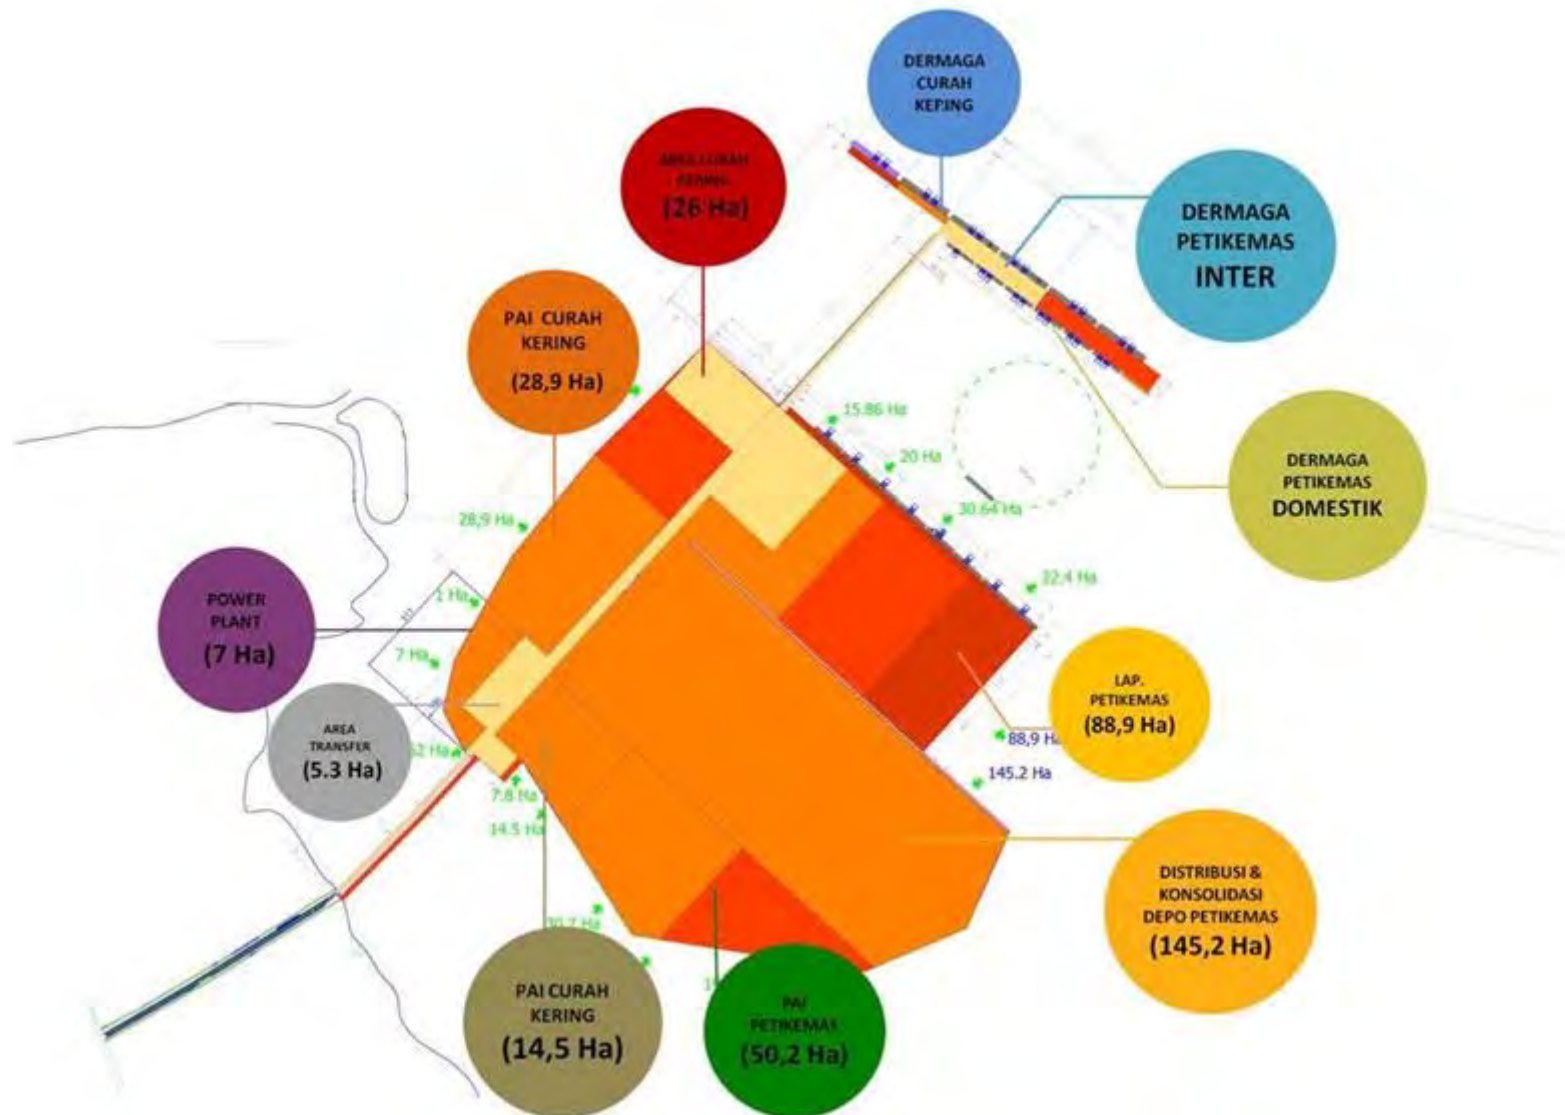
DERMAGA CURAH KERING

AREA CURAH KERING
(26 Ha)

DERMAGA PETIKEMAS INTER

PAI CURAH KERING
(28,9 Ha)

15.86 Ha

20 Ha

30.64 Ha

DERMAGA PETIKEMAS DOMESTIK

28,9 Ha

32.4 Ha

POWER PLANT
(7 Ha)

1 Ha

7 Ha

LAP. PETIKEMAS
(88,9 Ha)

AREA TRANSFER
(5.3 Ha)

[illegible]2 Ha

88,9 Ha

145.2 Ha

7.8 Ha

14.5 Ha

DISTRIBUSI & KONSOLIDASI DEPO PETIKEMAS
(145,2 Ha)

30.7 Ha

1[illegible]

PAI CURAH KERING
(14,5 Ha)

PAI PETIKEMAS
(50,2 Ha)